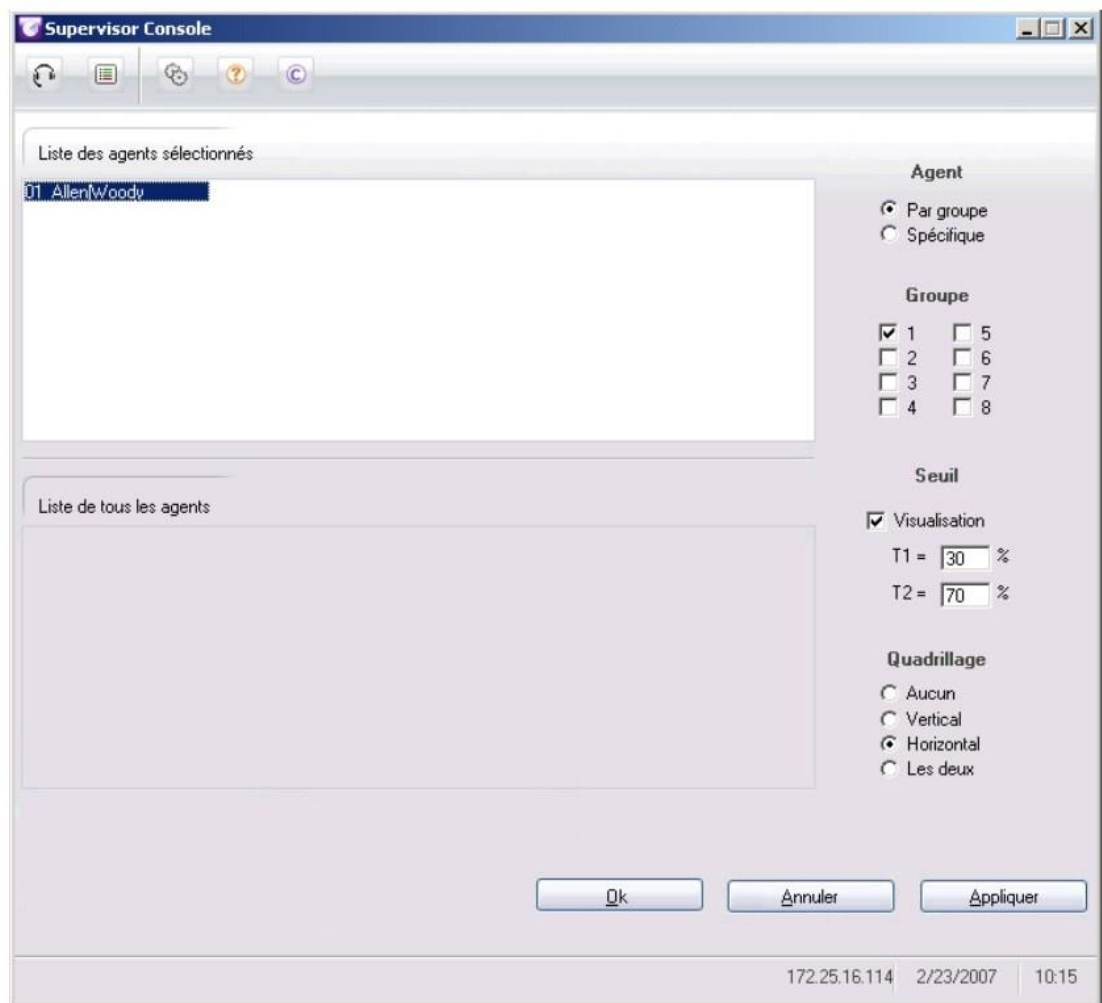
Supervisor Console

Liste des agents sélectionnés

01 AllenWoody

Agent

Par groupe
Spécifique

Groupe

1
2
3
4
5
6
7
8

Liste de tous les agents

Seuil

Visualisation

T1 = 30 %

T2 = 70 %

Quadrillage

Aucun
Vertical
Horizontal
Les deux

Ok

Annuler

Appliquer

172.25.16.114 2/23/2007 10:15